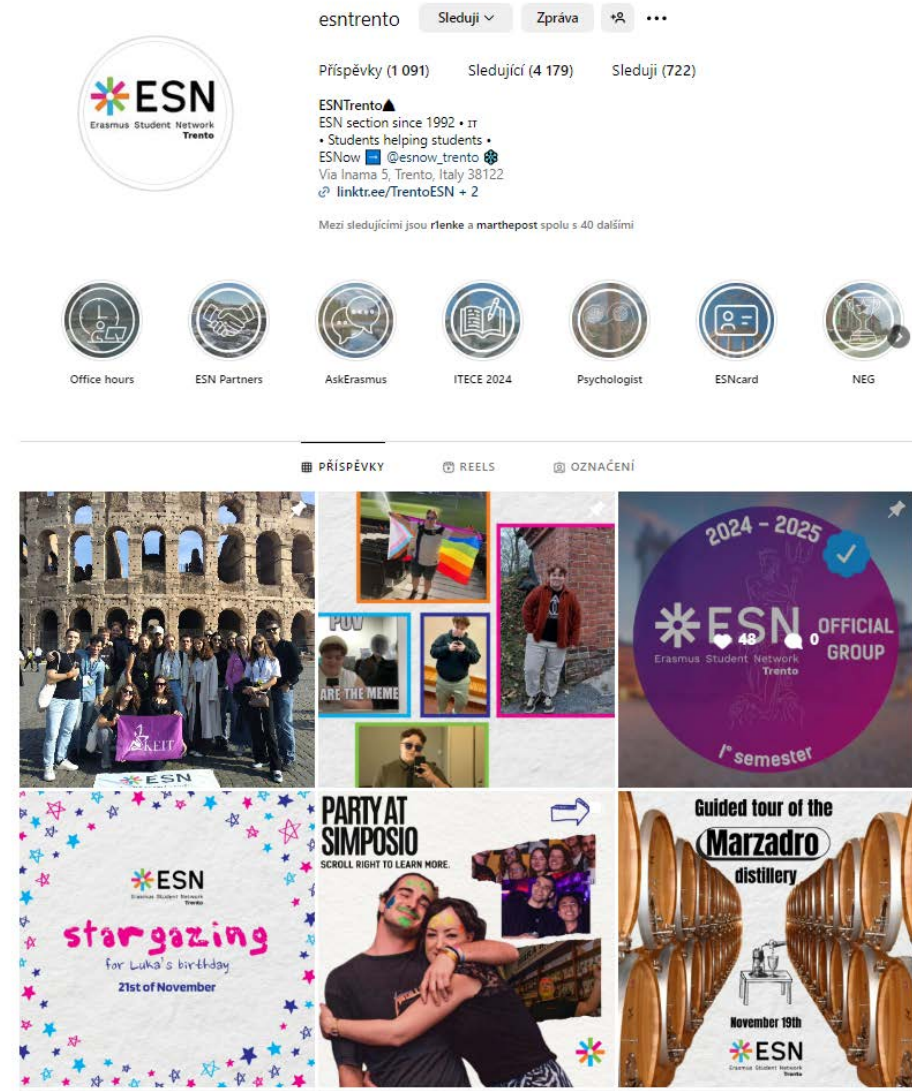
esntrento Sleduji Zpráva

Příspěvky (1 091) Sledující (4 179) Sleduji (722)

ESNTrento▲
ESN section since 1992 • IT
• Students helping students •
ESNow ➡ @esnow_trento
Via Inama 5, Trento, Italy 38122
linktr.ee/TrentoESN + 2

Mezi sledujícími jsou r1enke a marthepost spolu s 40 dalšími

ESN Erasmus Student Network Trento

Office hours
ESN Partners
AskErasmus
ITECE 2024
Psychologist
ESNcard
NEG

PŘÍSPĚVKY REELS OZNAČENÍ

KEIT

POV
ARE THE MEME

2024 - 2025
ESN Erasmus Student Network Trento
OFFICIAL GROUP
I° semester
48 0

ESN Erasmus Student Network Trento
stargazing
for Luka's birthday
21st of November

PARTY AT SIMPOSIO
SCROLL RIGHT TO LEARN MORE.

Guided tour of the
Marzadro
distillery
November 19th
ESN Erasmus Student Network Trento